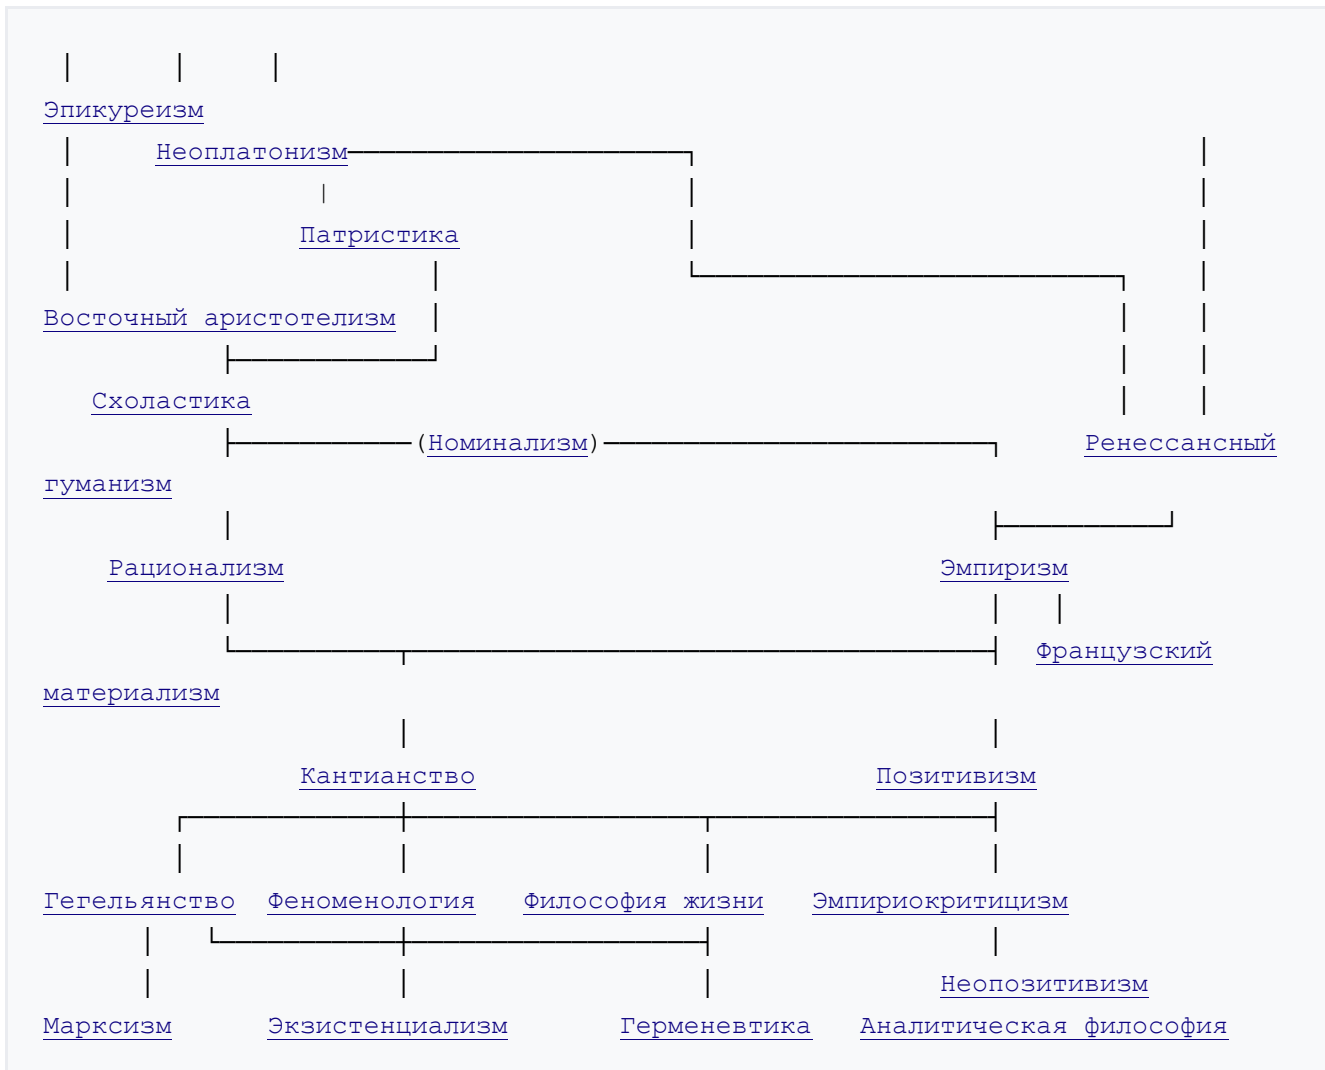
Эпикуреизм

Неоплатонизм

Патристика

Восточный аристотелизм

Схоластика

(Номинализм)

Ренессансный гуманизм

Рационализм

Эмпиризм

Французский материализм

Кантианство

Позитивизм

Гегельянство Феноменология Философия жизни Эмпириокритицизм

Неопозитивизм

Марксизм Экзистенциализм Герменевтика Аналитическая философия